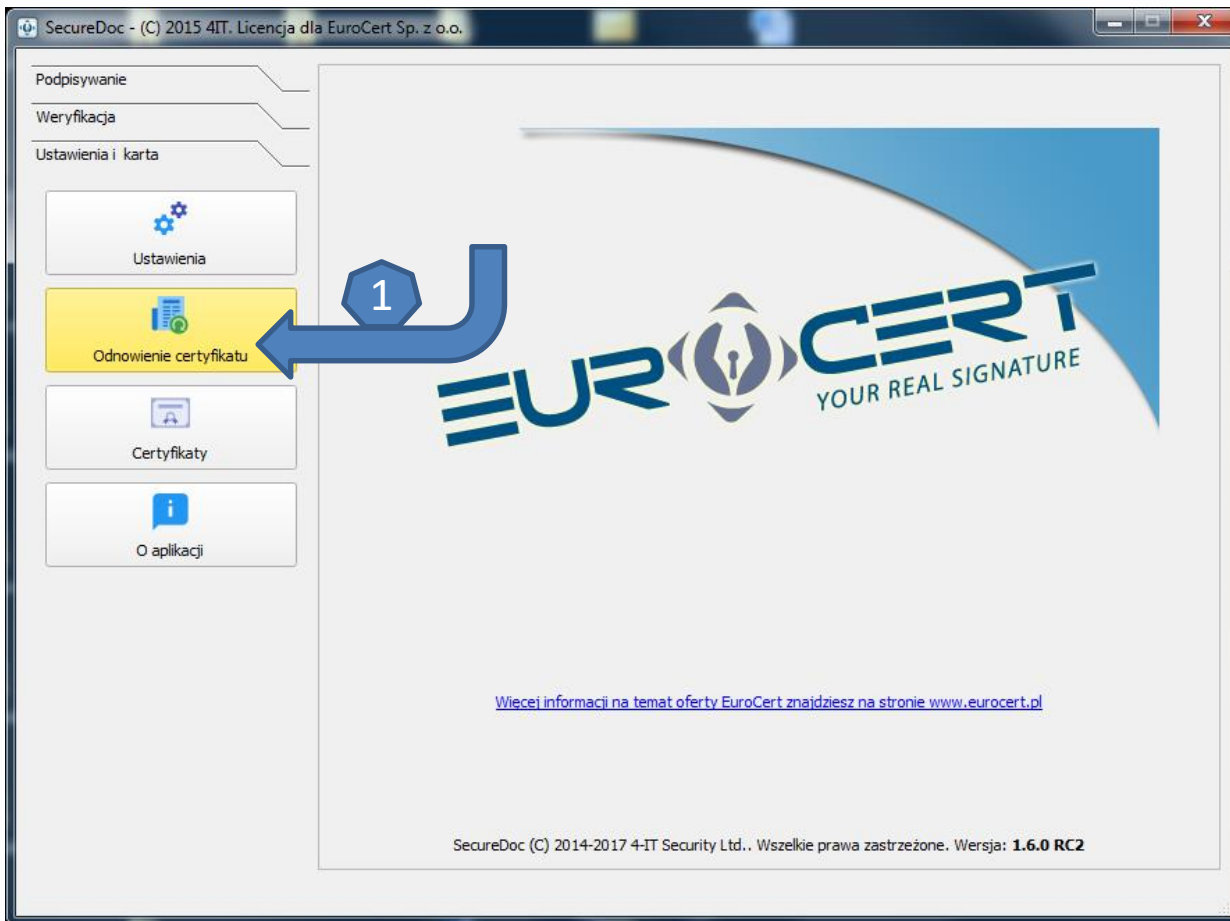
SecureDoc - (C) 2015 4IT. Licencja dla EuroCert Sp. z o.o.

Podpisywanie
Weryfikacja
Ustawienia i karta

Ustawienia

Odnowienie certyfikatu

Certyfikaty

O aplikacji

1

EUR CERT
YOUR REAL SIGNATURE

Więcej informacji na temat oferty EuroCert znajdziesz na stronie www.eurocert.pl

SecureDoc (C) 2014-2017 4-IT Security Ltd.. Wszelkie prawa zastrzeżone. Wersja: **1.6.0 RC2**